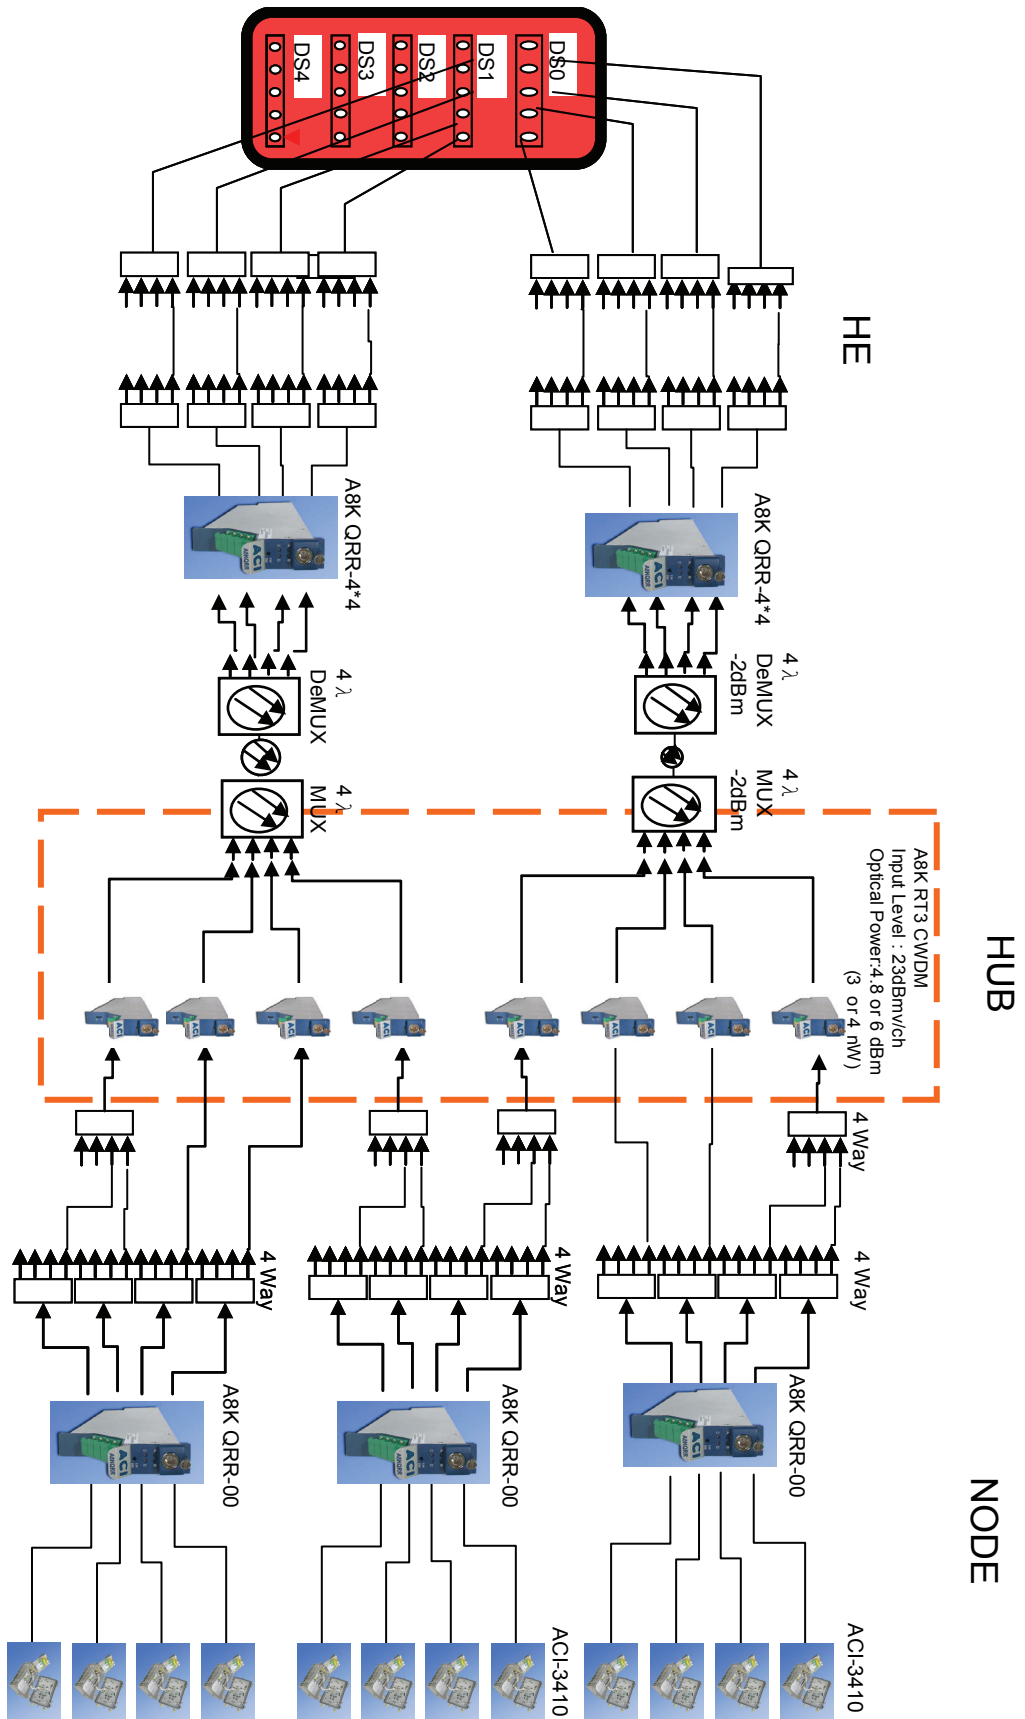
DS4
DS3
DS2
DS1
DS0

HE

A8K QRR-4*4

A8K QRR-4*4

4 λ
DeMUX

4 λ
DeMUX
-2dBm

4 λ
MUX

4 λ
MUX
-2dBm

A8K RT3 CWDM
Input Level : 23dBmv/ch
Optical Power:4.8 or 6 dBm
(3 or 4 nW)

HUB

4 Way

4 Way

4 Way

4 Way

A8K QRR-00

A8K QRR-00

A8K QRR-00

NODE

ACI-3410

ACI-3410